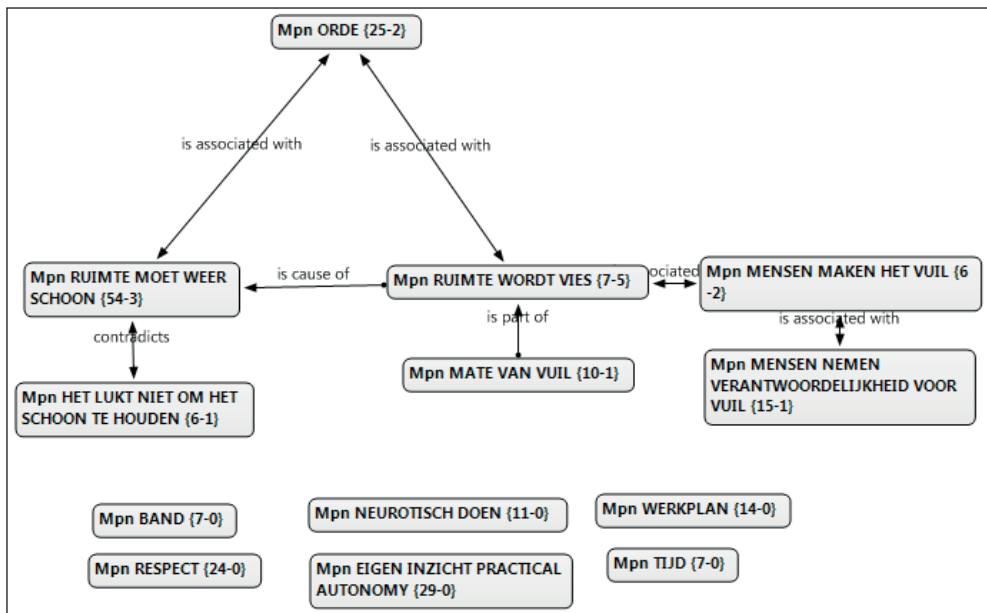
Mpn ORDE {25-2}

is associated with

is associated with

Mpn RUIMTE MOET WEER SCHOON {54-3}

is cause of

Mpn RUIMTE WORDT VIES {7-5}

ociated

Mpn MENSEN MAKEN HET VUIL {6-2}

contradicts

is part of

is associated with

Mpn HET LUKT NIET OM HET SCHOON TE HOUDEN {6-1}

Mpn MATE VAN VUIL {10-1}

Mpn MENSEN NEMEN VERANTWOORDELIJKHEID VOOR VUIL {15-1}

Mpn BAND {7-0}

Mpn NEUROTISCH DOEN {11-0}

Mpn WERKPLAN {14-0}

Mpn RESPECT {24-0}

Mpn EIGEN INZICHT PRACTICAL AUTONOMY {29-0}

Mpn TIJD {7-0}